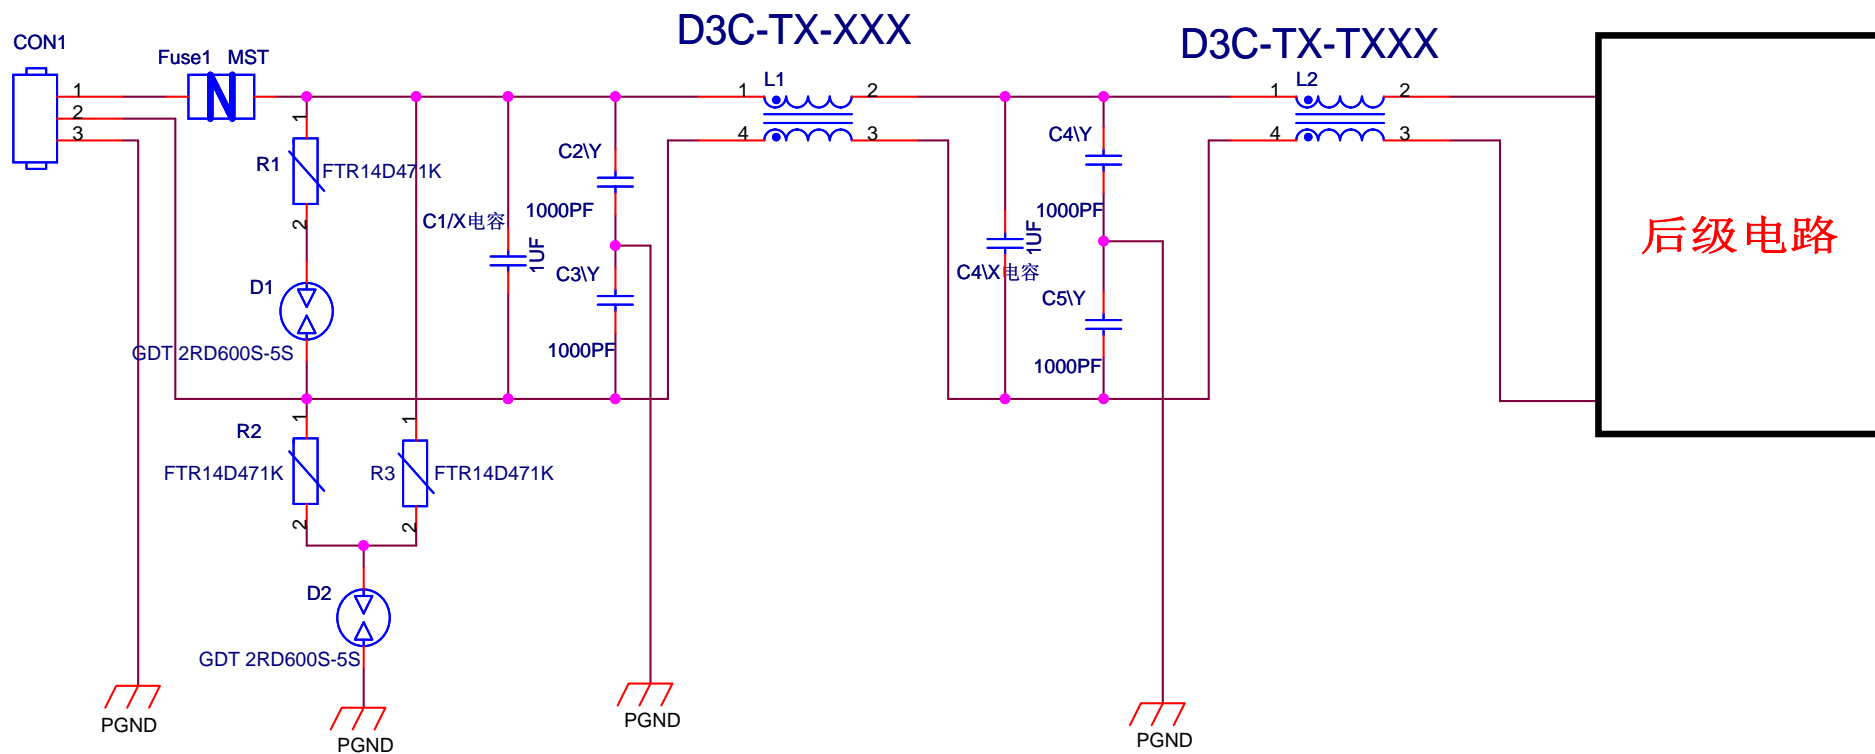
CON1
1
2
3
Fuse1 MST
D3C-TX-XXX
L1
1 2
4 3
D3C-TX-TXXX
L2
1 2
4 3
R1
1
2
FTR14D471K
C1/X电容
1UF
C2\Y
1000PF
C3\Y
1000PF
D1
GDT 2RD600S-5S
C4\Y
1000PF
C4\X电容
1UF
C5\Y
1000PF
后级电路
R2
1
2
FTR14D471K
R3
1
2
FTR14D471K
D2
GDT 2RD600S-5S
PGND
PGND
PGND
PGND